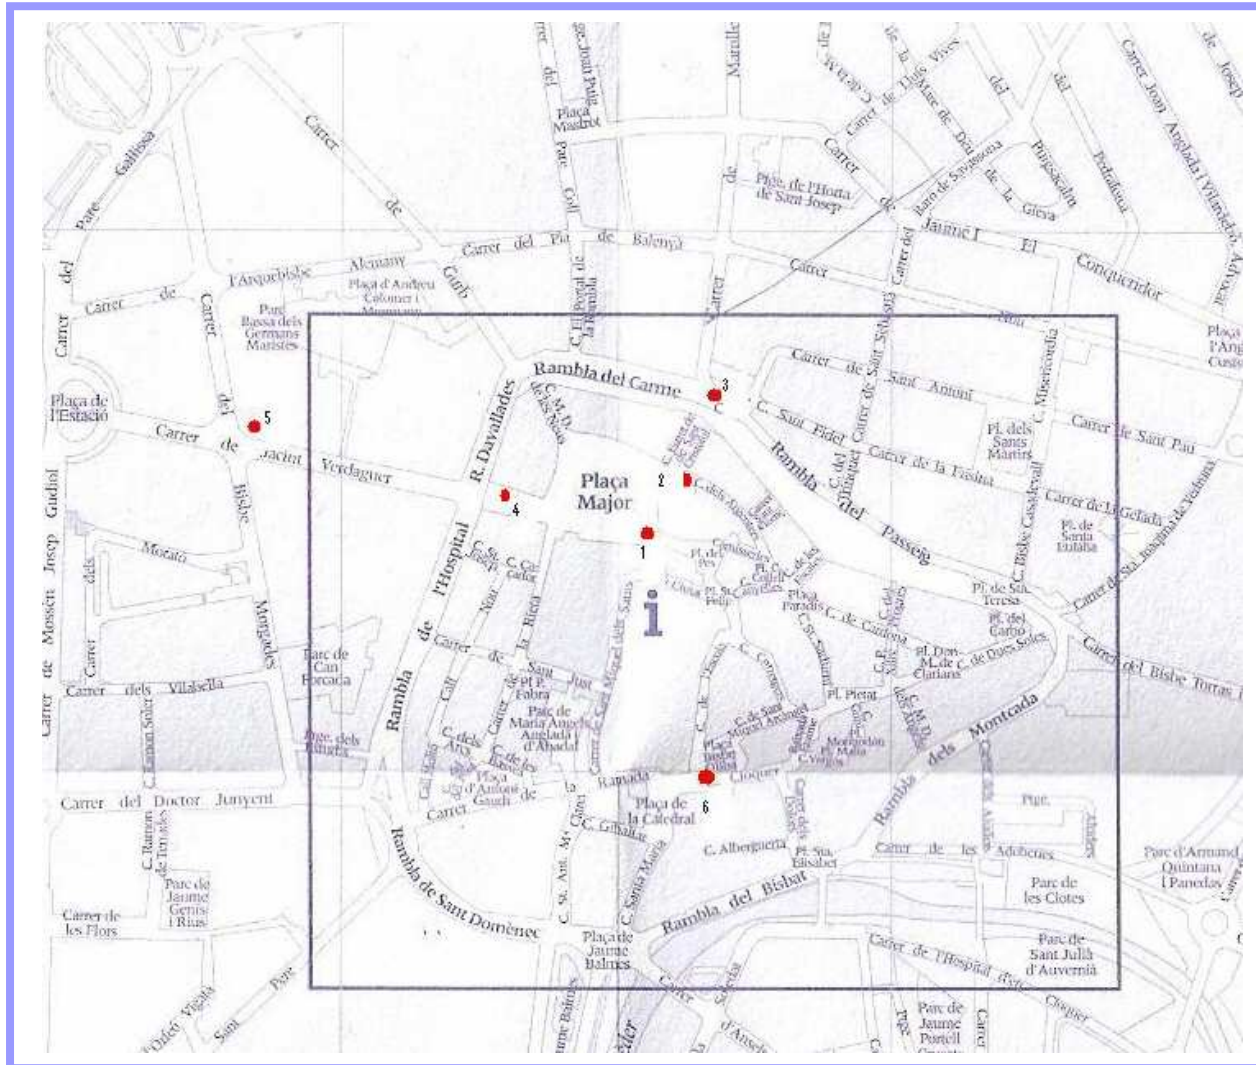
Plaça Major

Rambla del Carme

Rambla del Passeig

Rambla de l'Hospital

R. Davallades

Rambla dels Montcada

Rambla del Bisbat

Rambla de Sant Domènec

Carrer de Jacint Verdaguer

Carrer de l'Arquebisbe Alemany

Carrer del Pla de Balenyà

Carrer de Gurb

Carrer Jaume I El Conqueridor

Carrer de Sant Antoni

Carrer de Sant Pau

Carrer de la Fusina

Carrer de la Gelada

Carrer del Bisbe Torras i Bages

Carrer del Doctor Junyent

Carrer de Mossèn Josep Gudiol

Carrer dels Vilalsella

Carrer de les Flors

Carrer de l'Hospital

Carrer de Sant Just

Carrer de la Riera

Carrer de Cardona

Carrer de Dues Soles

Carrer de les Adoberies

C. Albergueria

C. Gibraltar

C. Santa Maria

C. Bisbe Casadevall

C. Misericòrdia

C. Sant Fidel

C. de Sant Miquel Arcàngel

Carrer de Sant Sadurní

Carrer del Bisbe

Carrer Mongades

Carrer Moratò

Plaça de l'Estació

Plaça Mastrot

Plaça d'Andreu Colomer i Munmany

Plaça de la Catedral

Plaça de Jaume Balmes

Plaça d'Antoni Gaudí

Plaça Paradís

Pl. dels Sants Màrtirs

Pl. de Santa Eulàlia

Pl. de Sta. Teresa

Pl. del Carme

Pl. Don M. de Clarians

Pl. Pietat

Pl. Sta. Elisabet

Pl. P. Fabra

Parc Bassa dels Germans Maristes

Parc de Can Forcada

Parc de Maria Àngels Anglada i d'Abadal

Parc de Jaume Genís i Rius

Parc de les Clotes

Parc de Sant Julià d'Auvèrnia

Parc d'Armand Quintana i Panedas

Parc de Jaume Portell

Ptge. de l'Horta de Sant Josep

Ptge. dels Àngels

Cloquer

Ramada

C. Ramon Sala

C. Ramon de Tenades

Carrer de Marville

Carrer de la Mare de Déu de la Gleva

Carrer de Lluís Vives

Carrer Joan Anglada i Vilardebò

Carrer de Josep

Carrer de Sant Salvador

Carrer del Pare Gallissà

Advocat

i

1

2

3

4

5

6